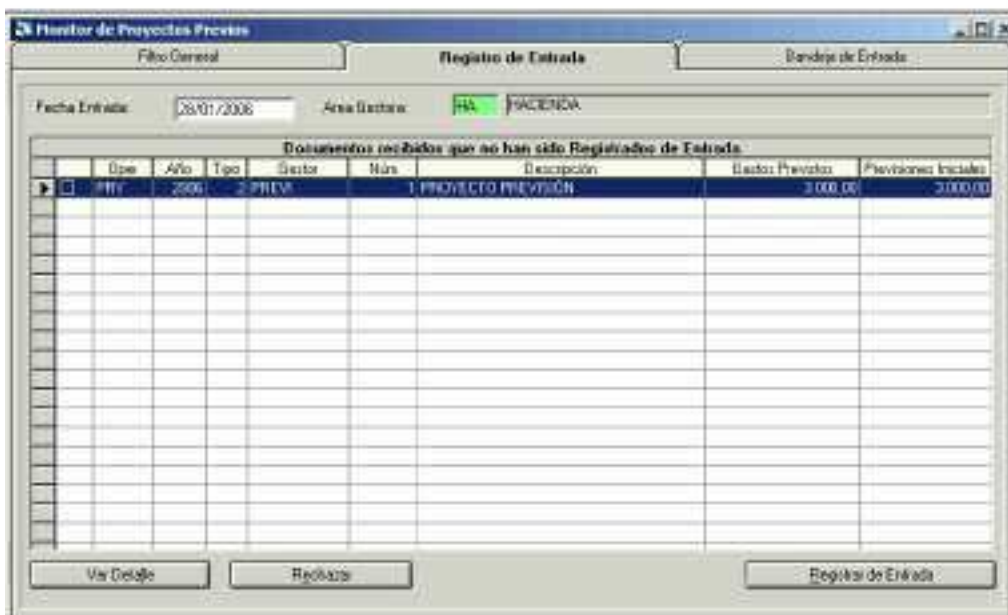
Monitor de Proyectos Previos

Filtro General | Registro de Entrada | Bandeja de Entrada

Fecha Entrada: 28/01/2006 Area Gestora: HA HACIENDA

Documentos recibidos que no han sido Registrados de Entrada

| | Ope | Año | Tipo | Gestor | Núm | Descripción | Gastos Previstos | Previsiones Iniciales |
|---|---|---|---|---|---|---|---|---|
| | PRV | 2006 | 2 | PREVI | 1 | PROYECTO PREVISIÓN | 3.000,00 | 3.000,00 |

Ver Detalle | Rechazar | Registrar de Entrada